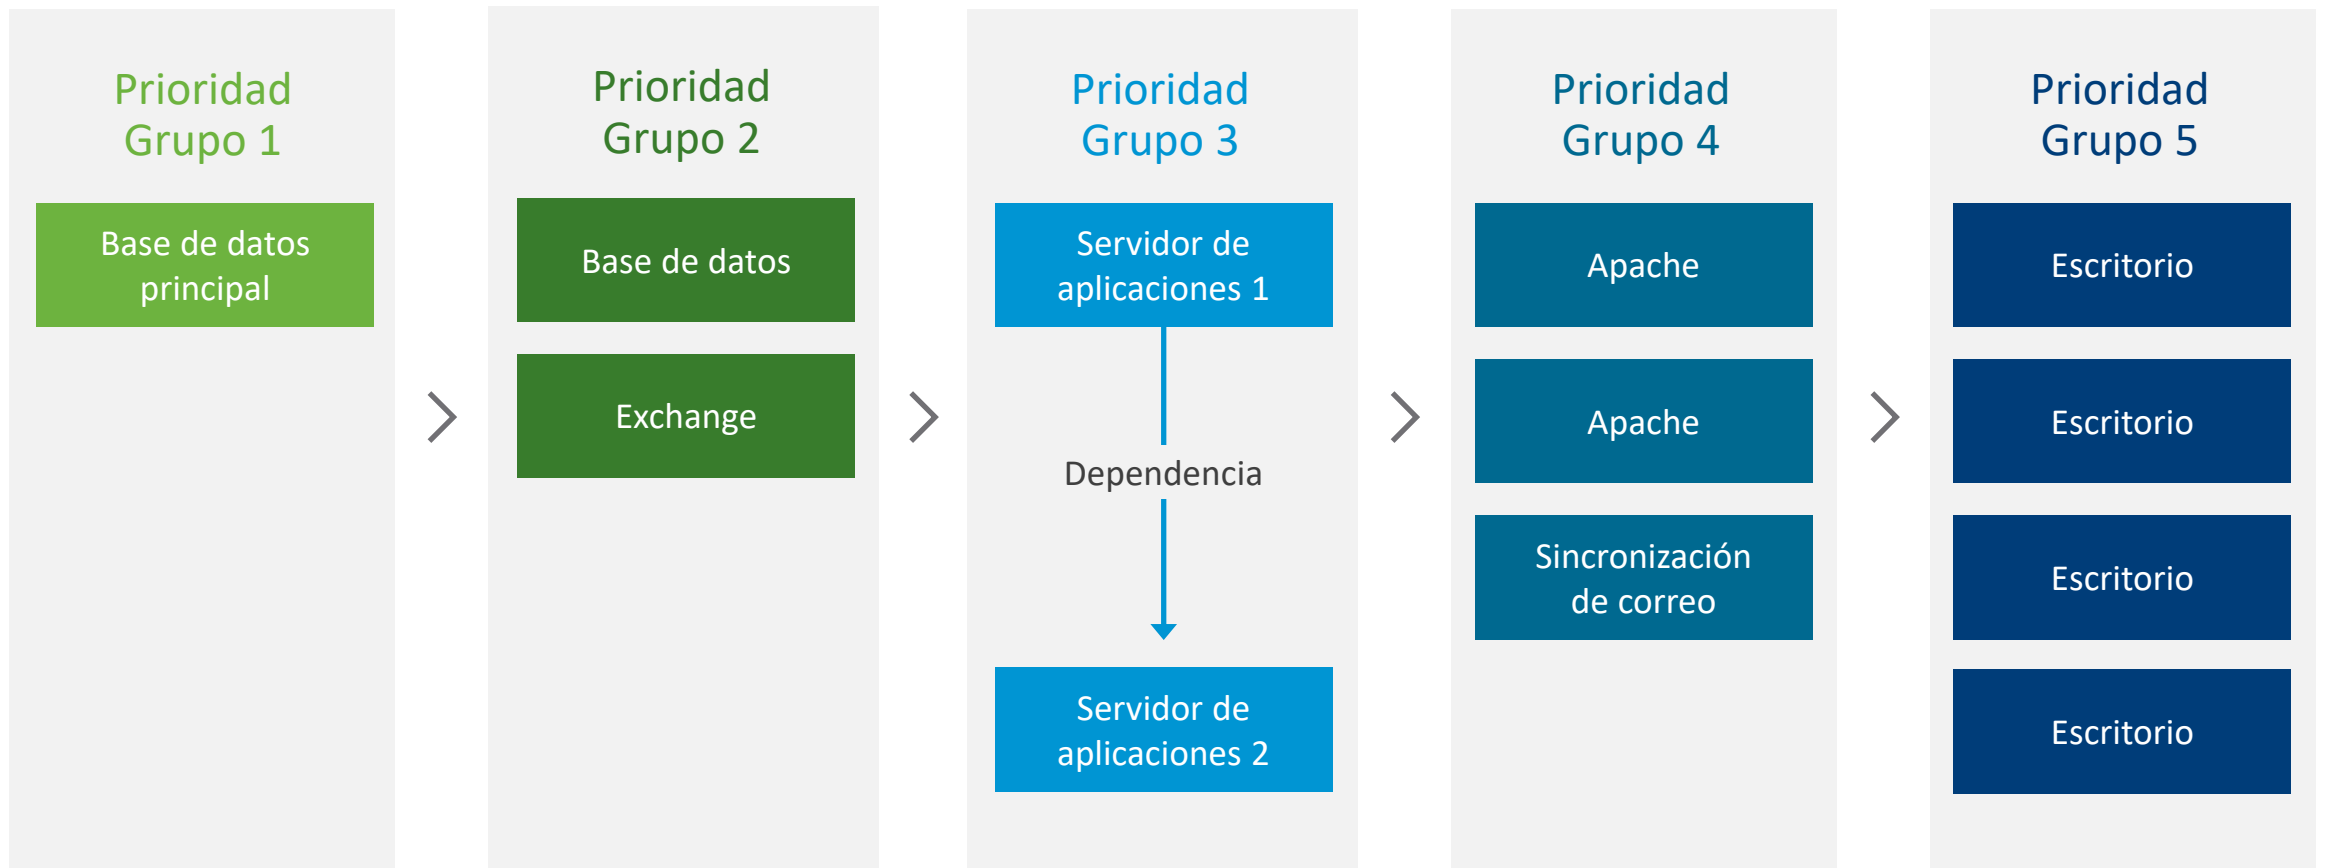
Prioridad Grupo 1

Base de datos principal

Prioridad Grupo 2

Base de datos

Exchange

Prioridad Grupo 3

Servidor de aplicaciones 1

Dependencia

Servidor de aplicaciones 2

Prioridad Grupo 4

Apache

Apache

Sincronización de correo

Prioridad Grupo 5

Escritorio

Escritorio

Escritorio

Escritorio